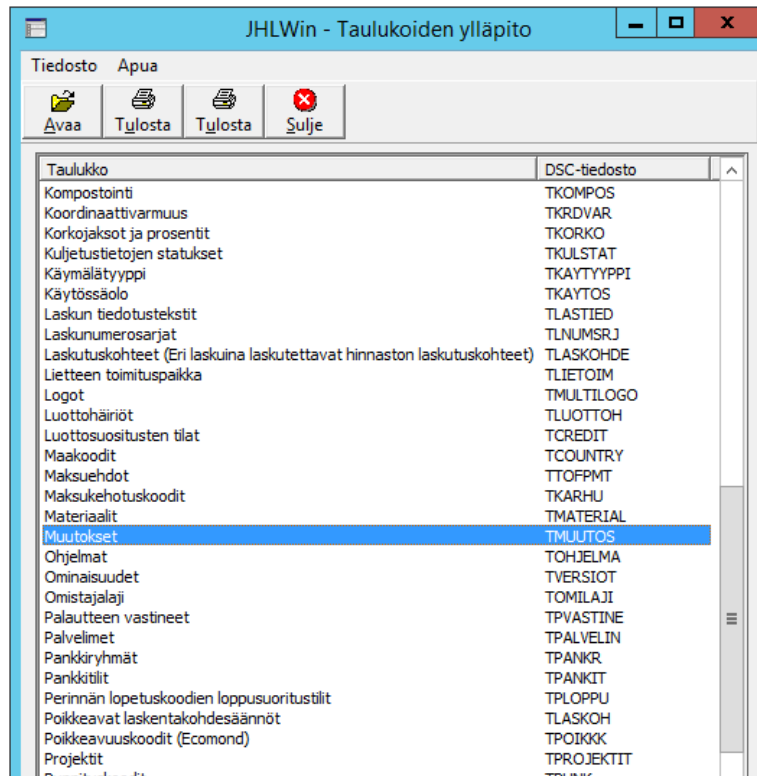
JHLWin - Taulukoiden ylläpito

Tiedosto Apua

Avaa Tulosta Tulosta Sulje

| Taulukko | DSC-tiedosto |
|---|---|
| Kompostointi | TKOMPOS |
| Koordinaattivarmuus | TKRDVAR |
| Korkojaksot ja prosentit | TKORKO |
| Kuljetustietojen statukset | TKULSTAT |
| Käymälätyyppi | TKAYTYYPPI |
| Käytössäolo | TKAYTOS |
| Laskun tiedotustekstit | TLASTIED |
| Laskunumerosarjat | TLNUMSRJ |
| Laskutuskohteet (Eri laskuina laskutettavat hinnaston laskutuskohteet) | TLASKOHDE |
| Lietteen toimituspaikka | TLIETOIM |
| Logot | TMULTILOGO |
| Luottohäiriöt | TLUOTTOH |
| Luottosuositusten tilat | TCREDIT |
| Maakoodit | TCOUNTRY |
| Maksuehdot | TTOFPMT |
| Maksukehotuskoodit | TKARHU |
| Materiaalit | TMATERIAL |
| Muutokset | TMUUTOS |
| Ohjelmat | TOHJELMA |
| Ominaisuudet | TVERSIOT |
| Omistajalaji | TOMILAJI |
| Palautteen vastineet | TPVASTINE |
| Palvelimet | TPALVELIN |
| Pankkiryhmät | TPANKR |
| Pankkitilit | TPANKIT |
| Perinnän lopetuskoodien loppusuoritustilit | TPLOPPU |
| Poikkeavat laskentakohdesäännöt | TLASKOH |
| Poikkeavuuskoodit (Ecomond) | TPOIKKK |
| Projektit | TPROJEKTIT |
| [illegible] | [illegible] |